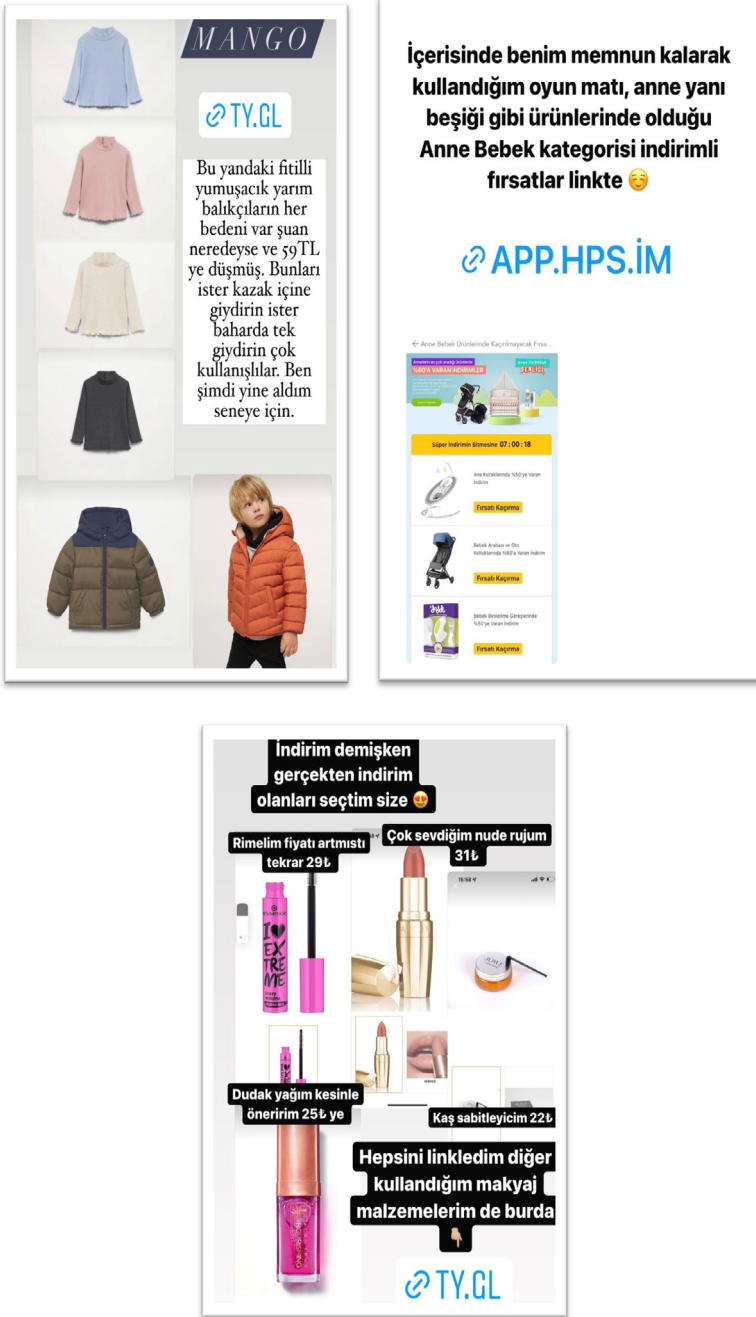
MANGO

TY.GL

Bu yandaki fitilli yumuşacık yarım balıkçıların her bedeni var şuan neredeyse ve 59TL ye düşmüş. Bunları ister kazak içine giydirin ister baharda tek giydirin çok kullanışlılar. Ben şimdi yine aldım seneye için.

İçerisinde benim memnun kalarak kullandığım oyun matı, anne yanı beşiği gibi ürünlerinde olduğu Anne Bebek kategorisi indirimli fırsatlar linkte ☺️

APP.HPS.İM

← Anne Bebek Ürünlerinde Kaçırılmayacak Fırsa...

Annelerin en çok sevdiği ürünlerde %60'A VARAN İNDİRİMLER

Süper İndirimin Bitmesine 07 : 00 : 18

Ana Kucaklarında %50'ye Varan İndirim

Fırsatı Kaçırma

Bebek Arabası ve Oto Koltuklarında %60'a Varan İndirim

Fırsatı Kaçırma

Bebek Beslenme Gereçlerinde %50'ye Varan İndirim

Fırsatı Kaçırma

İndirim demişken gerçekten indirim olanları seçtim size 😍

Rimelim fiyatı artmıstı tekrar 29₺

Çok sevdiğim nude rujum 31₺

I ♥ EXTREME

Dudak yağım kesinle önerirım 25₺ ye

Kaş sabitleyicim 22₺

Hepsini linkledim diğer kullandığım makyaj malzemelerim de burda 👇🏼

TY.GL